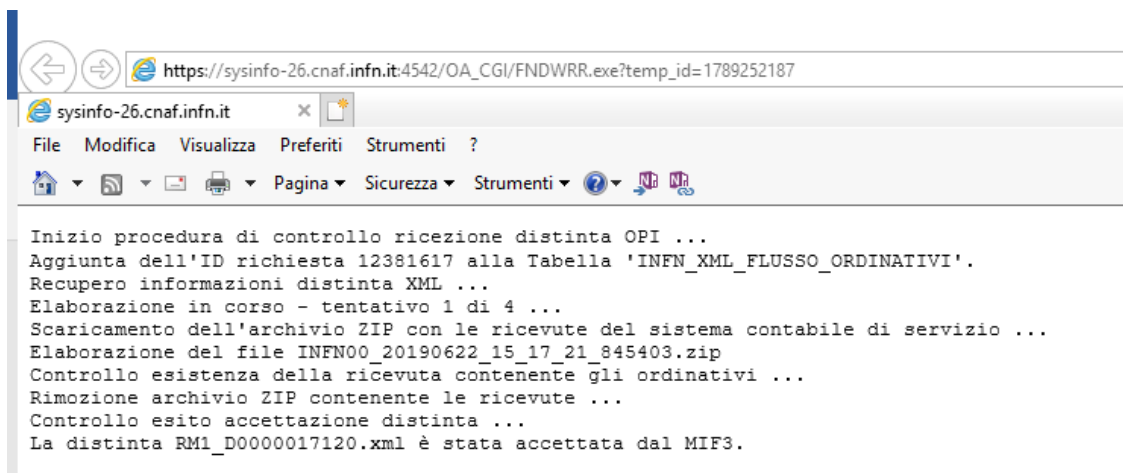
https://sysinfo-26.cnaf.infn.it:4542/OA_CGI/FNDWRR.exe?temp_id=1789252187

sysinfo-26.cnaf.infn.it ×

File Modifica Visualizza Preferiti Strumenti ?

Pagina ▾ Sicurezza ▾ Strumenti ▾

Inizio procedura di controllo ricezione distinta OPI ...
Aggiunta dell'ID richiesta 12381617 alla Tabella 'INFN_XML_FLUSSO_ORDINATIVI'.
Recupero informazioni distinta XML ...
Elaborazione in corso - tentativo 1 di 4 ...
Scaricamento dell'archivio ZIP con le ricevute del sistema contabile di servizio ...
Elaborazione del file INFN00_20190622_15_17_21_845403.zip
Controllo esistenza della ricevuta contenente gli ordinativi ...
Rimozione archivio ZIP contenente le ricevute ...
Controllo esito accettazione distinta ...
La distinta RM1_D0000017120.xml è stata accettata dal MIF3.